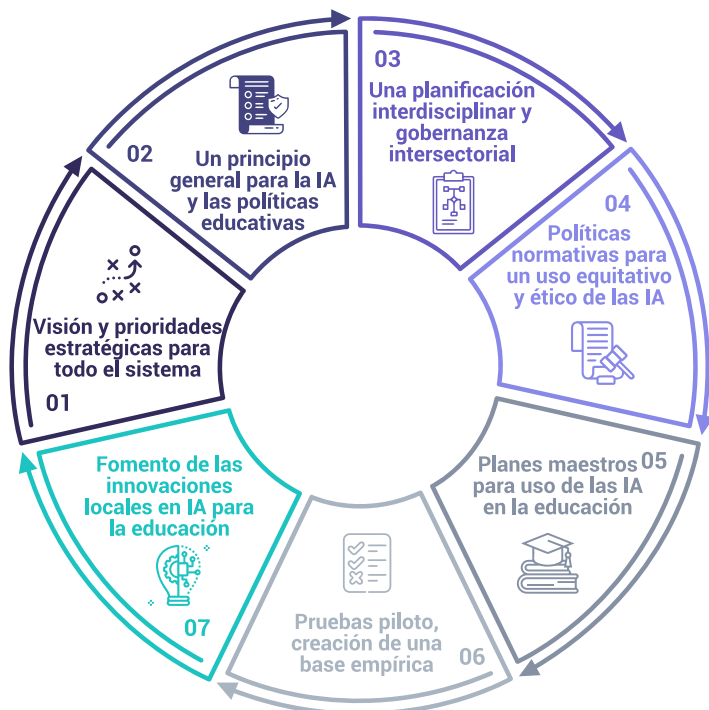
01
Visión y prioridades estratégicas para todo el sistema

02
Un principio general para la IA y las políticas educativas

03
Una planificación interdisciplinar y gobernanza intersectorial

04
Políticas normativas para un uso equitativo y ético de las IA

05
Planes maestros para uso de las IA en la educación

06
Pruebas piloto, creación de una base empírica

07
Fomento de las innovaciones locales en IA para la educación